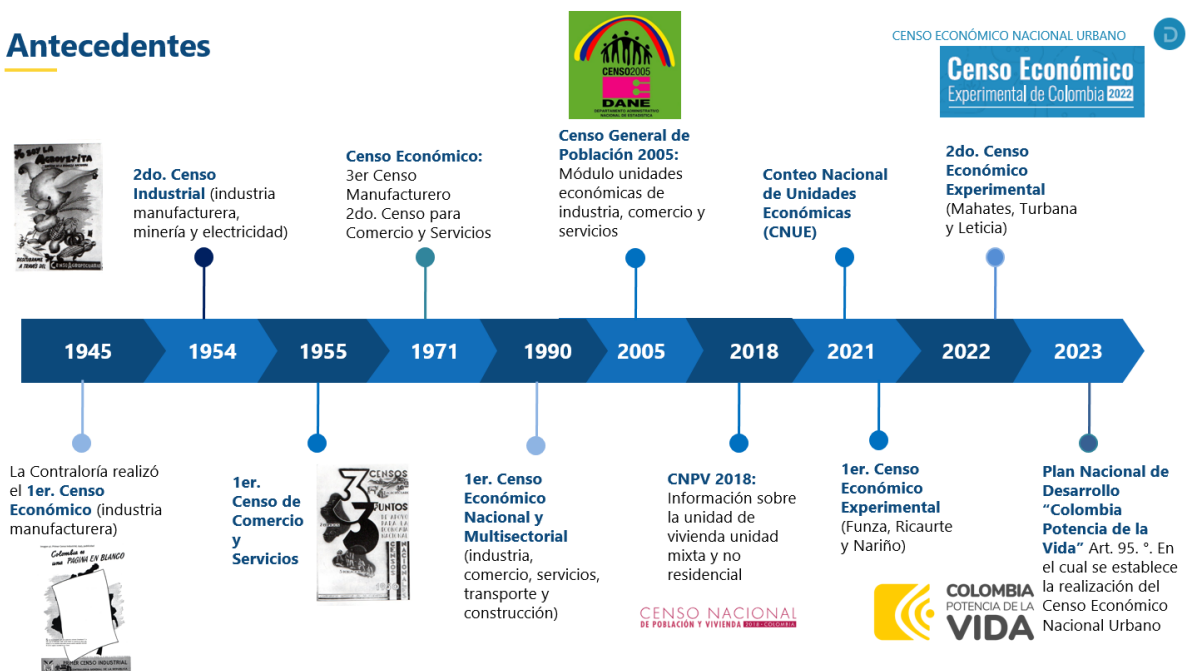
Antecedentes

CENSO ECONÓMICO NACIONAL URBANO

Censo Económico Experimental de Colombia 2022

CENSO2005 DANE DEPARTAMENTO ADMINISTRATIVO NACIONAL DE ESTADÍSTICA

2do. Censo Industrial (industria manufacturera, minería y electricidad)

Censo Económico: 3er Censo Manufacturero 2do. Censo para Comercio y Servicios

Censo General de Población 2005: Módulo unidades económicas de industria, comercio y servicios

Conteo Nacional de Unidades Económicas (CNUE)

2do. Censo Económico Experimental (Mahates, Turbana y Leticia)

1945 1954 1955 1971 1990 2005 2018 2021 2022 2023

La Contraloría realizó el 1er. Censo Económico (industria manufacturera)

Colombia es una PÁGINA EN BLANCO

1er. Censo de Comercio y Servicios

3 CENSOS JUNTOS

1er. Censo Económico Nacional y Multisectorial (industria, comercio, servicios, transporte y construcción)

CNPV 2018: Información sobre la unidad de vivienda unidad mixta y no residencial

CENSO NACIONAL DE POBLACIÓN Y VIVIENDA 2018 COLOMBIA

1er. Censo Económico Experimental (Funza, Ricaurte y Nariño)

COLOMBIA POTENCIA DE LA VIDA

Plan Nacional de Desarrollo "Colombia Potencia de la Vida" Art. 95. °. En el cual se establece la realización del Censo Económico Nacional Urbano